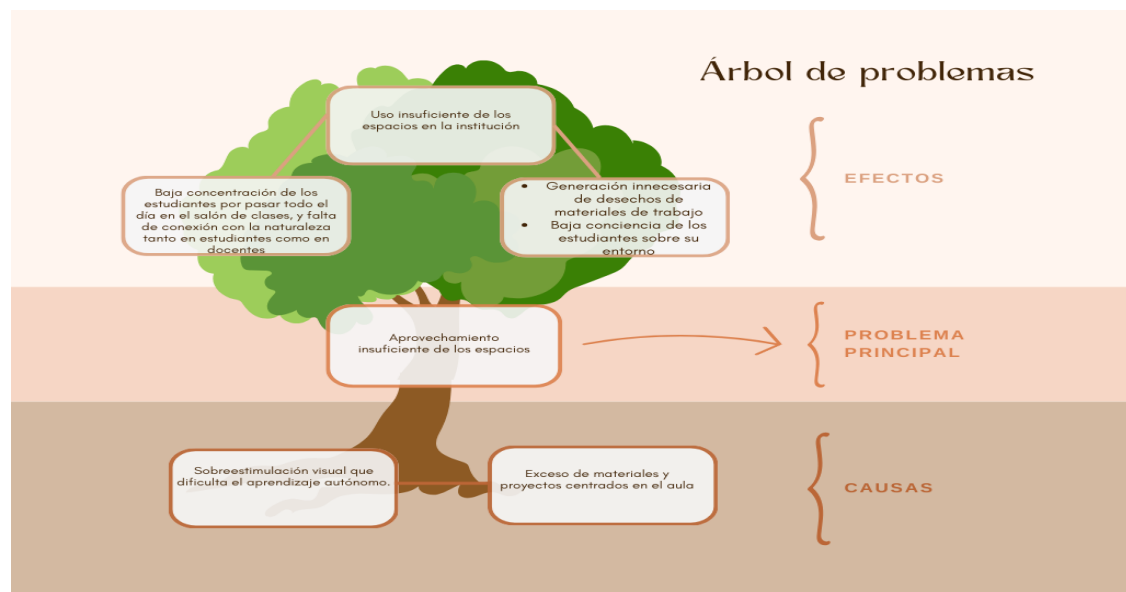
Árbol de problemas

Uso insuficiente de los espacios en la institución

Baja concentración de los estudiantes por pasar todo el día en el salón de clases, y falta de conexión con la naturaleza tanto en estudiantes como en docentes

- Generación innecesaria de desechos de materiales de trabajo
- Baja conciencia de los estudiantes sobre su entorno

EFECTOS

Aprovechamiento insuficiente de los espacios

PROBLEMA PRINCIPAL

Sobreestimulación visual que dificulta el aprendizaje autónomo.

Exceso de materiales y proyectos centrados en el aula

CAUSAS